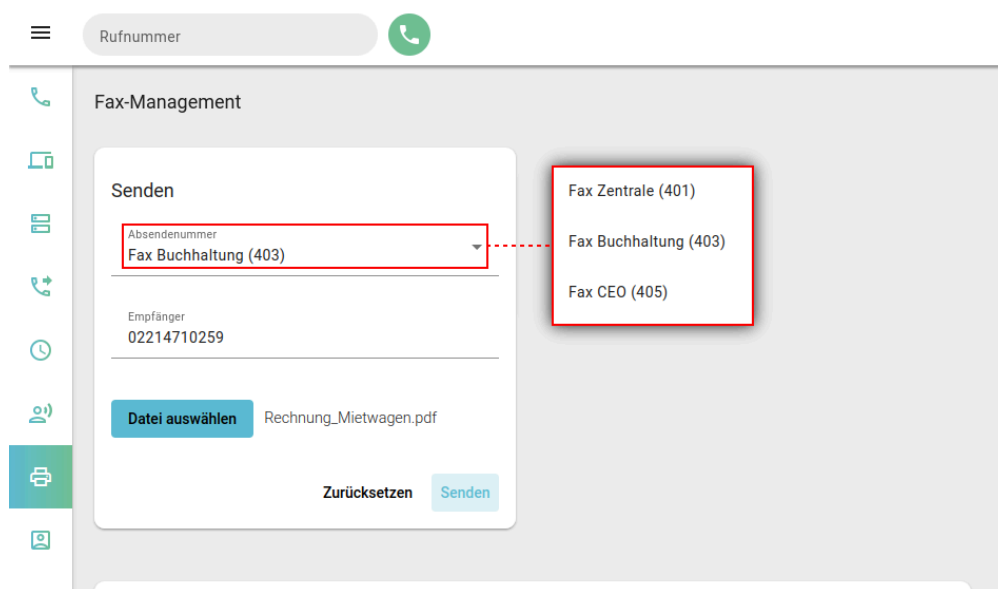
Rufnummer

Fax-Management

Senden

Absendenummer
Fax Buchhaltung (403)

Empfänger
02214710259

Datei auswählen Rechnung_Mietwagen.pdf

Zurücksetzen Senden

Fax Zentrale (401)

Fax Buchhaltung (403)

Fax CEO (405)